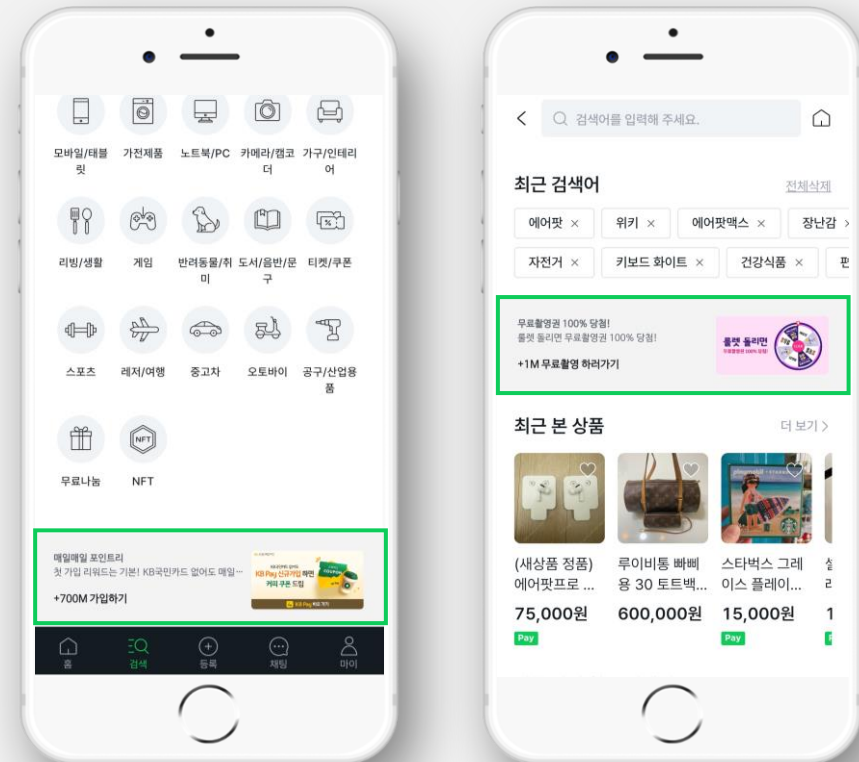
모바일/태블릿
가전제품
노트북/PC
카메라/캠코더
가구/인테리어
리빙/생활
게임
반려동물/취미
도서/음반/문구
티켓/쿠폰
스포츠
레저/여행
중고차
오토바이
공구/산업용품
무료나눔
NFT

매일매일 포인트리
첫 가입 리워드는 기본! KB국민카드 없어도 매일...
+700M 가입하기
KB Pay 신규가입 하면 커피 쿠폰 드림
KB Pay

홈
검색
등록
채팅
마이

검색어를 입력해 주세요.

최근 검색어
전체삭제
에어팟 ×
위키 ×
에어팟맥스 ×
장난감 ×
자전거 ×
키보드 화이트 ×
건강식품 ×

무료촬영권 100% 당첨!
룰렛 돌리면 무료촬영권 100% 당첨!
+1M 무료촬영 하러가기
룰렛 돌리면

최근 본 상품
더 보기 >
(새상품 정품) 에어팟프로 ...
75,000원
Pay
루이비통 빠삐용 30 토트백...
600,000원
스타벅스 그레이스 플레이...
15,000원
Pay